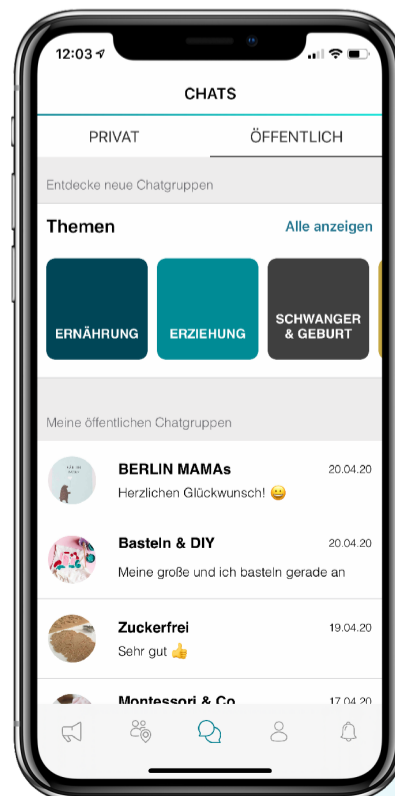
12:03

CHATS

PRIVAT

ÖFFENTLICH

Entdecke neue Chatgruppen

Themen

Alle anzeigen

ERNÄHRUNG

ERZIEHUNG

SCHWANGER & GEBURT

Meine öffentlichen Chatgruppen

BERLIN MAMAs
20.04.20
Herzlichen Glückwunsch! 😀

Basteln & DIY
20.04.20
Meine große und ich basteln gerade an

Zuckerfrei
19.04.20
Sehr gut 👍

Montessori & Co
17.04.20